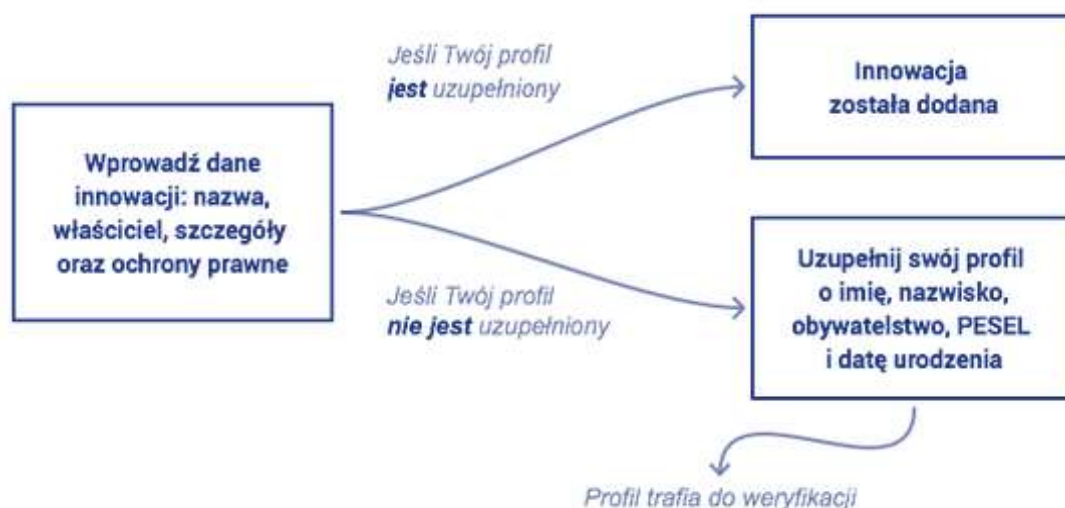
Wprowadź dane innowacji: nazwa, właściciel, szczegóły oraz ochrony prawne

Jeśli Twój profil **jest** uzupełniony

Innowacja została dodana

Jeśli Twój profil **nie jest** uzupełniony

Uzupełnij swój profil o imię, nazwisko, obywatelstwo, PESEL i datę urodzenia

Profil trafia do weryfikacji